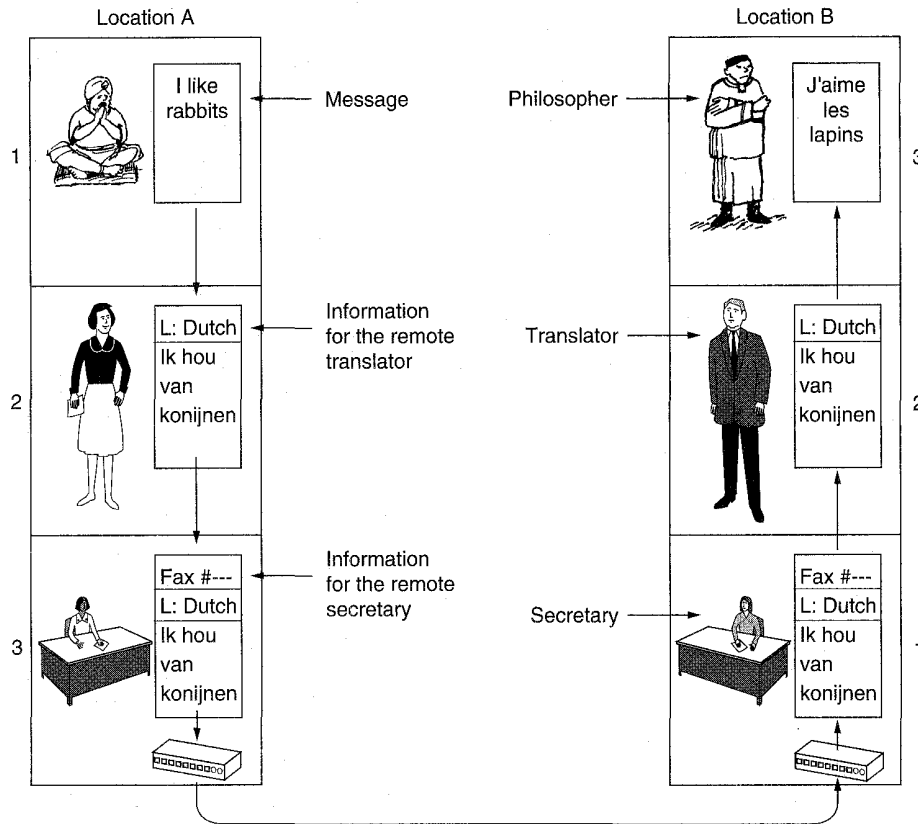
Location A

Location B

1

I like rabbits

Message

Philosopher

J'aime les lapins

3

2

L: Dutch
Ik hou van konijnen

Information for the remote translator

Translator

L: Dutch
Ik hou van konijnen

2

3

Fax #---
L: Dutch
Ik hou van konijnen

Information for the remote secretary

Secretary

Fax #---
L: Dutch
Ik hou van konijnen

1